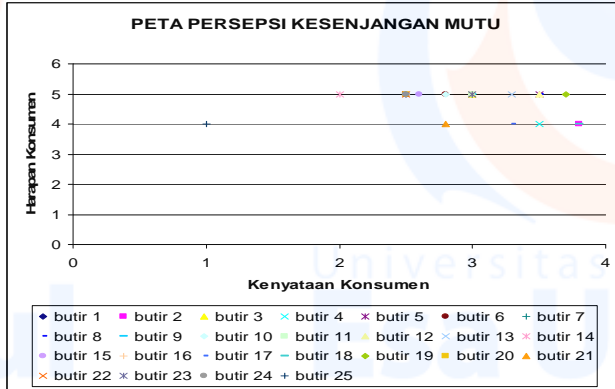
PETA PERSEPSI KESENJANGAN MUTU

Harapan Konsumen

6
5
4
3
2
1
0

0 1 2 3 4

Kenyataan Konsumen

Universitas

butir 1, butir 2, butir 3, butir 4, butir 5, butir 6, butir 7, butir 8, butir 9, butir 10, butir 11, butir 12, butir 13, butir 14, butir 15, butir 16, butir 17, butir 18, butir 19, butir 20, butir 21, butir 22, butir 23, butir 24, butir 25